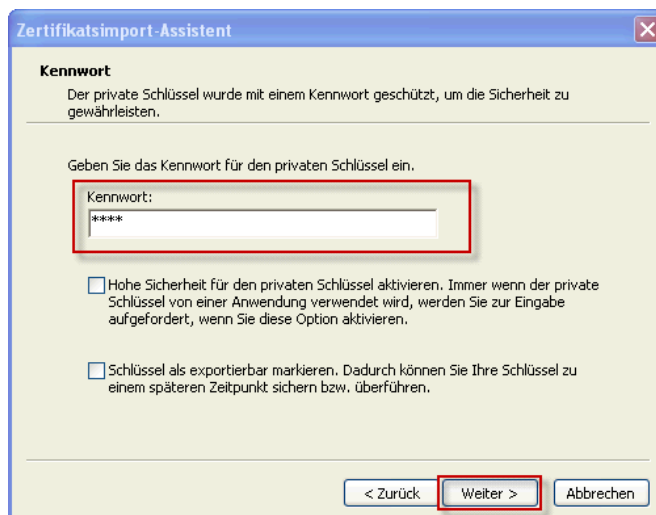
Zertifikatsimport-Assistent

Kennwort

Der private Schlüssel wurde mit einem Kennwort geschützt, um die Sicherheit zu gewährleisten.

Geben Sie das Kennwort für den privaten Schlüssel ein.

Kennwort:

****

Hohe Sicherheit für den privaten Schlüssel aktivieren. Immer wenn der private Schlüssel von einer Anwendung verwendet wird, werden Sie zur Eingabe aufgefordert, wenn Sie diese Option aktivieren.

Schlüssel als exportierbar markieren. Dadurch können Sie Ihre Schlüssel zu einem späteren Zeitpunkt sichern bzw. überführen.

< Zurück

Weiter >

Abbrechen